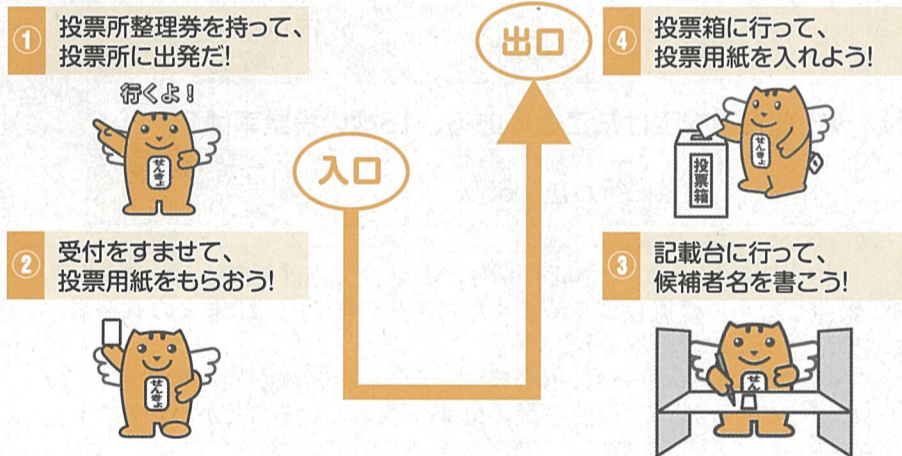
①
投票所整理券を持って、
投票所に出発だ!

行くよ!

せんきょ

②
受付をすませて、
投票用紙をもらおう!

せんきょ

入口

出口

④
投票箱に行って、
投票用紙を入れよう!

投票箱

せんきょ

③
記載台に行って、
候補者名を書こう!

せんきょ